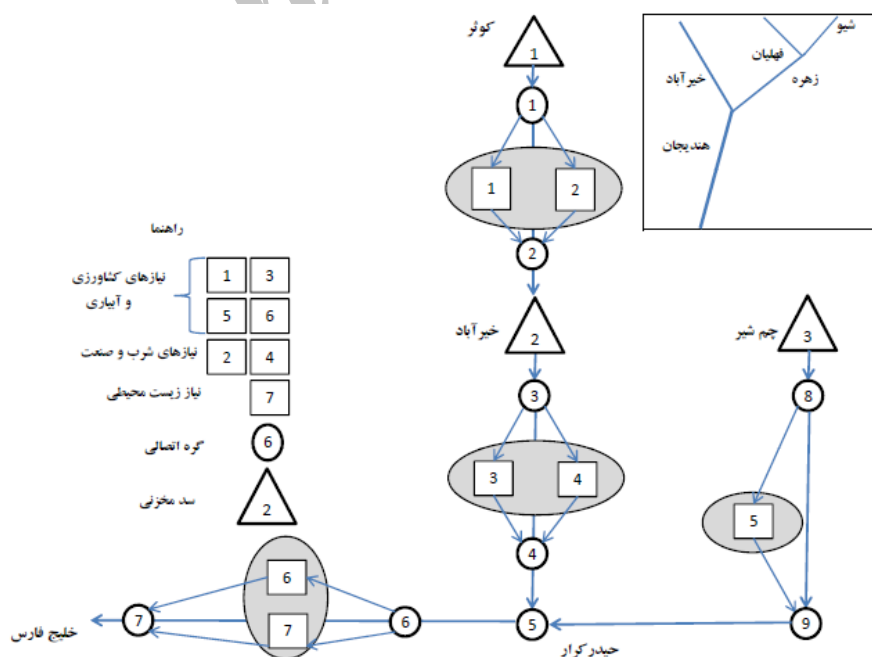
کوثر
1
1
1
2
2
شیو
فهلیان
زهره
خیرآباد
هندیجان
راهنما
نیازهای کشاورزی و آبیاری
1
3
5
6
نیازهای شرب و صنعت
2
4
نیاز زیست محیطی
7
گره اتصالی
6
سد مخزنی
2
خیرآباد
2
3
3
4
4
چم شیر
3
8
5
6
7
7
6
5
9
خلیج فارس
حیدرکرار